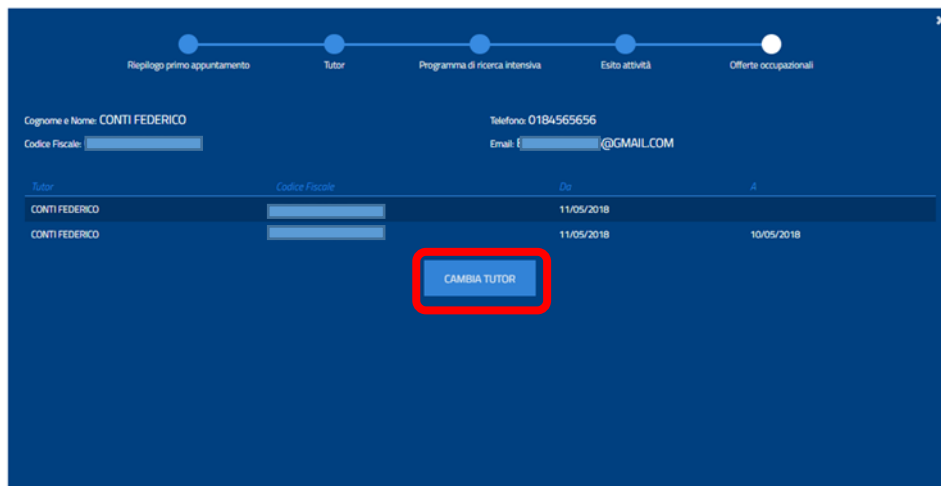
Riepilogo primo appuntamento
Tutor
Programma di ricerca intensiva
Esito attività
Offerte occupazionali

Cognome e Nome: CONTI FEDERICO
Codice Fiscale: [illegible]

Telefono: 0184565656
Email: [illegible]@GMAIL.COM

| Tutor | Codice Fiscale | Da | A |
|---|---|---|---|
| CONTI FEDERICO | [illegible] | 11/05/2018 | |
| CONTI FEDERICO | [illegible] | 11/05/2018 | 10/05/2018 |

CAMBIA TUTOR